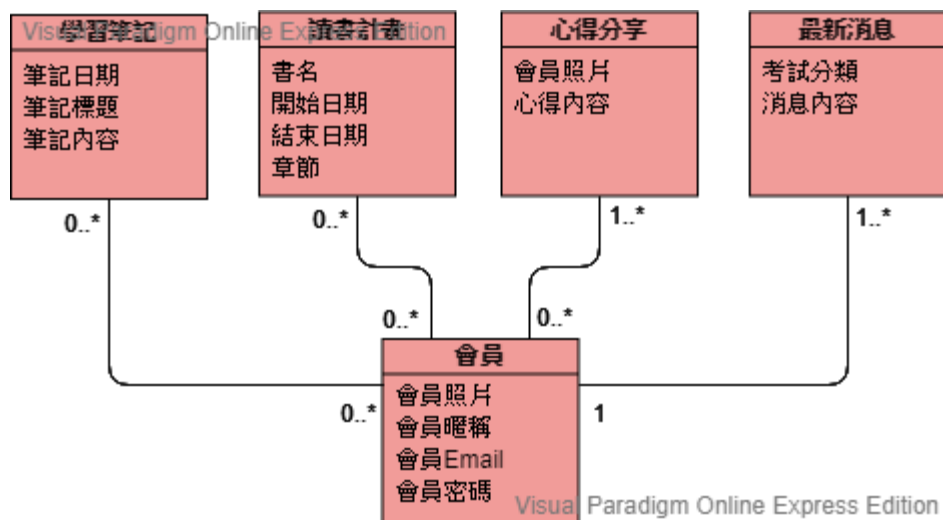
Visual Paradigm Online Express Edition
學習筆記
筆記日期
筆記標題
筆記內容

讀書計畫
書名
開始日期
結束日期
章節

心得分享
會員照片
心得內容

最新消息
考試分類
消息內容

0..*
0..*
1..*
1..*
0..*
0..*

會員
會員照片
會員暱稱
會員Email
會員密碼

0..*
1

Visual Paradigm Online Express Edition